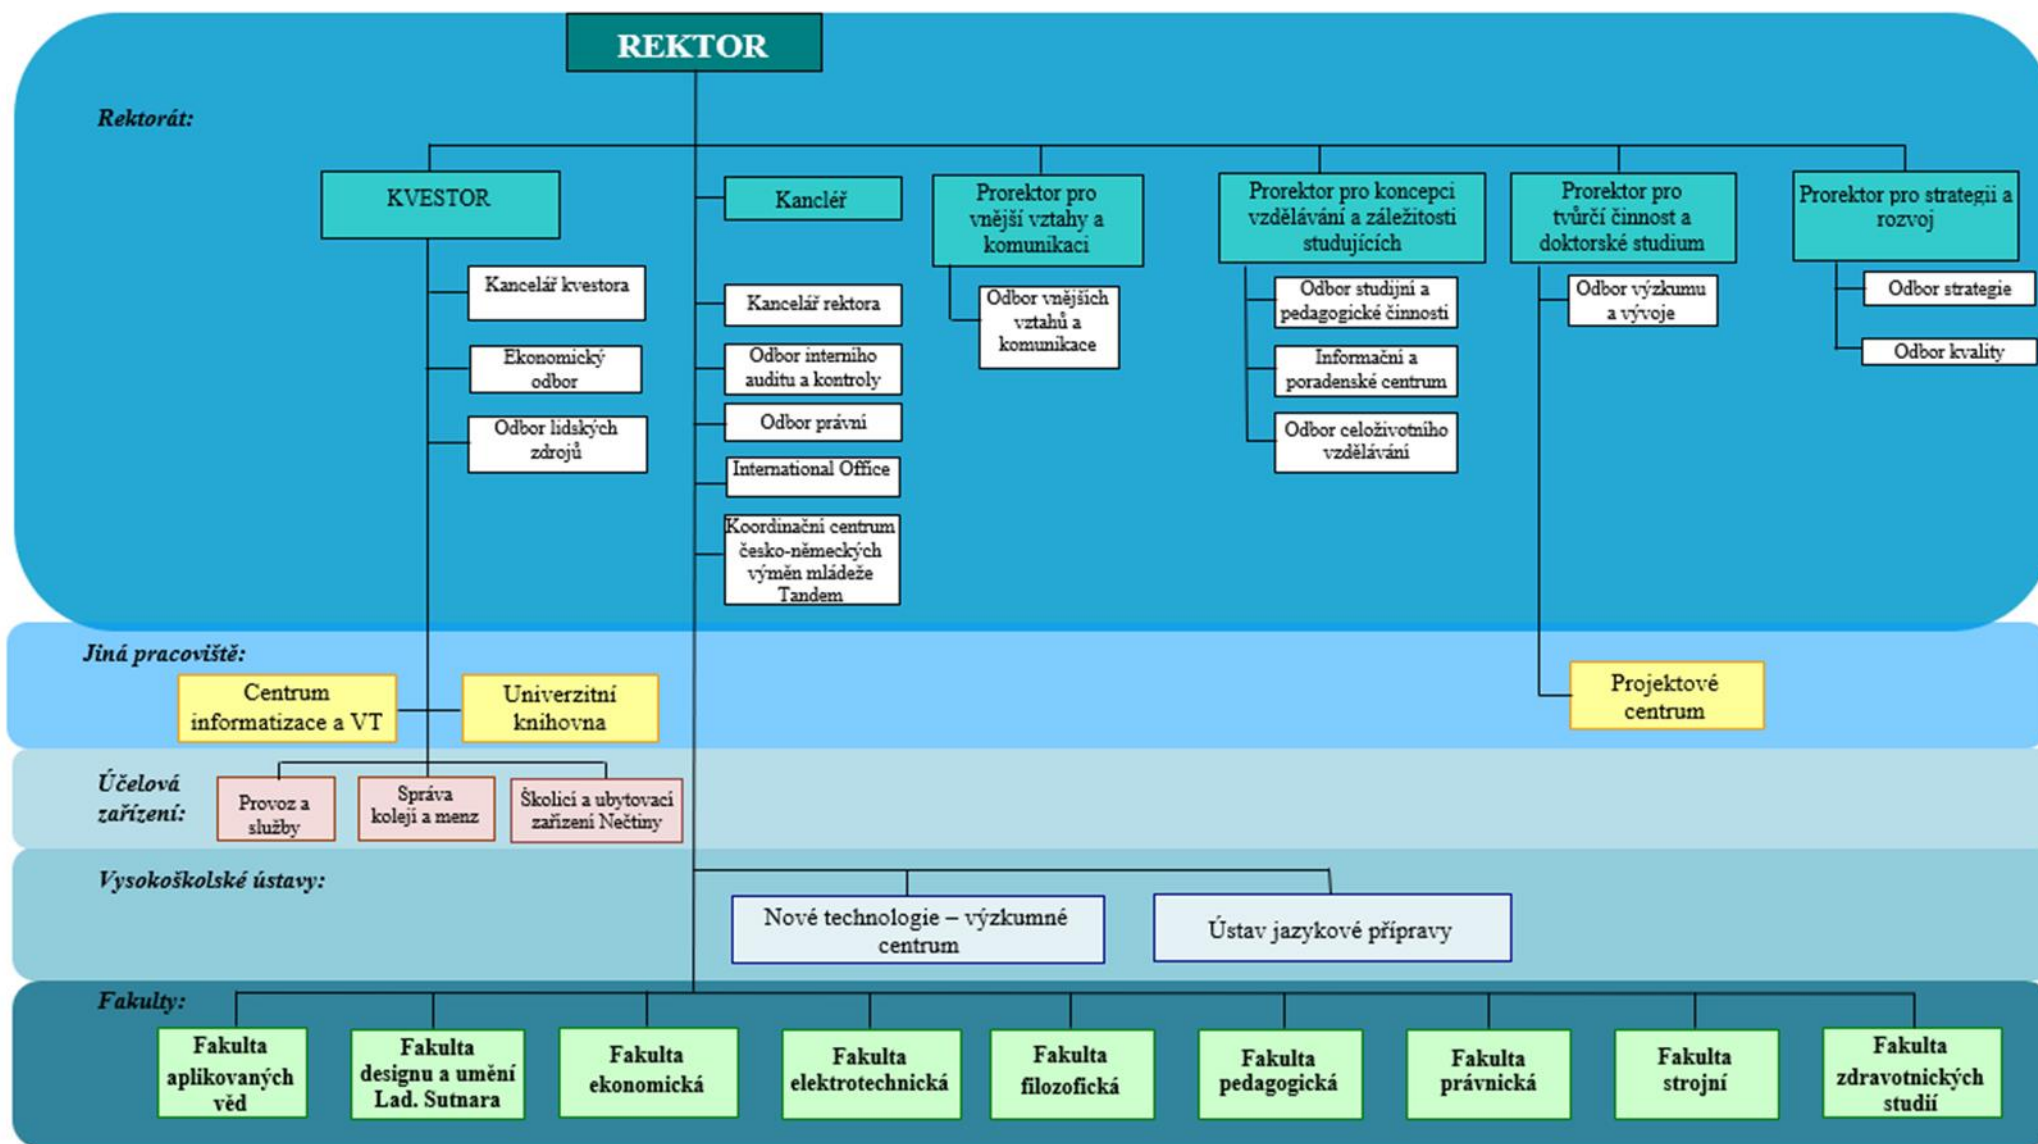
REKTOR

Rektorát:

KVESTOR

Kancelář kvestora

Ekonomický odbor

Odbor lidských zdrojů

Kancléř

Kancelář rektora

Odbor interního auditu a kontroly

Odbor právní

International Office

Koordinační centrum česko-německých výměn mládeže Tandem

Prorektor pro vnější vztahy a komunikaci

Odbor vnějších vztahů a komunikace

Prorektor pro koncepci vzdělávání a záležitosti studujících

Odbor studijní a pedagogické činnosti

Informační a poradenské centrum

Odbor celoživotního vzdělávání

Prorektor pro tvůrčí činnost a doktorské studium

Odbor výzkumu a vývoje

Prorektor pro strategii a rozvoj

Odbor strategie

Odbor kvality

Jiná pracoviště:

Centrum informatizace a VT

Univerzitní knihovna

Projektové centrum

Účelová zařízení:

Provoz a služby

Správa kolejí a menz

Školicí a ubytovací zařízení Nečtiny

Vysokoškolské ústavy:

Nové technologie – výzkumné centrum

Ústav jazykové přípravy

Fakulty:

Fakulta aplikovaných věd

Fakulta designu a umění Lad. Sutnara

Fakulta ekonomická

Fakulta elektrotechnická

Fakulta filozofická

Fakulta pedagogická

Fakulta právnická

Fakulta strojní

Fakulta zdravotnických studií